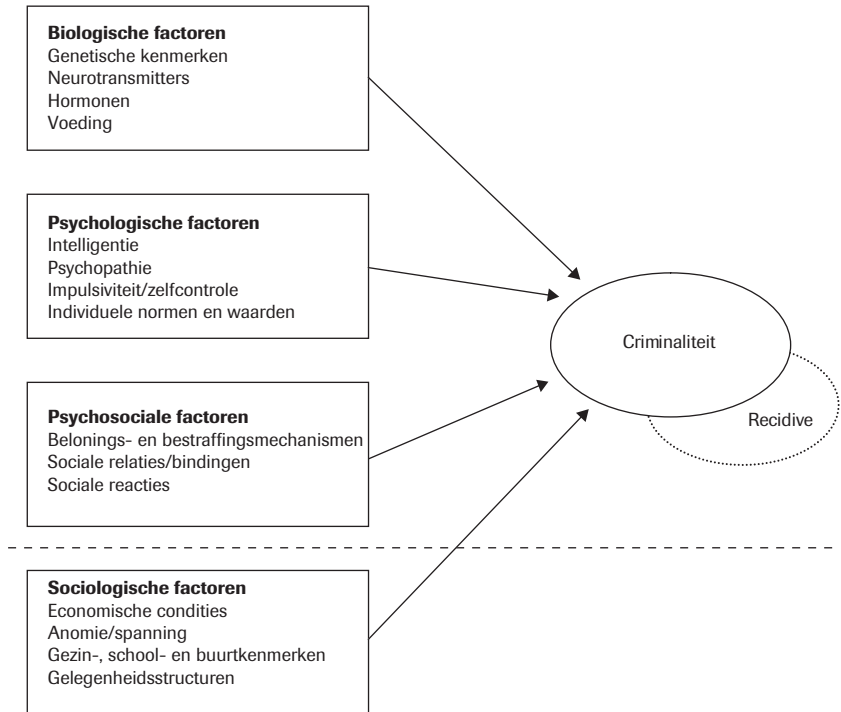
**Biologische factoren**
Genetische kenmerken
Neurotransmitters
Hormonen
Voeding

**Psychologische factoren**
Intelligentie
Psychopathie
Impulsiviteit/zelfcontrole
Individuele normen en waarden

**Psychosociale factoren**
Belonings- en bestraffingsmechanismen
Sociale relaties/bindingen
Sociale reacties

**Sociologische factoren**
Economische condities
Anomie/spanning
Gezin-, school- en buurtkenmerken
Gelegenheidsstructuren

Criminaliteit

Recidive